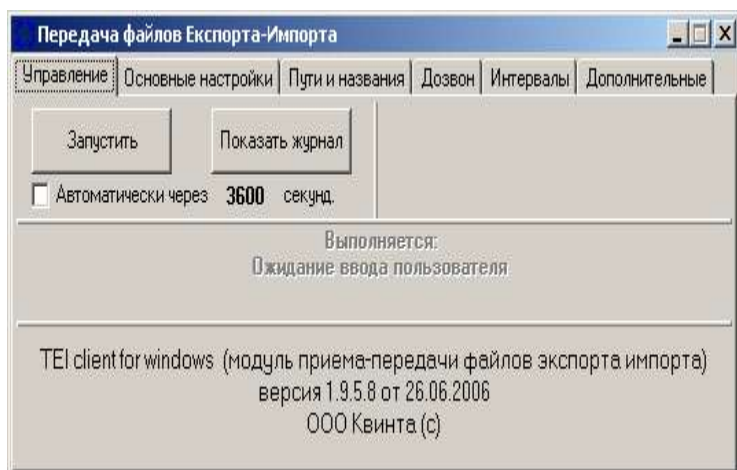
Передача файлов Експорта-Импорта

Управление | Основные настройки | Пути и названия | Дозвон | Интервалы | Дополнительные

Запустить

Показать журнал

Автоматически через 3600 секунд.

Выполняется:
Ожидание ввода пользователя

TEI client for windows (модуль приема-передачи файлов экспорта импорта)
версия 1.9.5.8 от 26.06.2006
ООО Квинта (с)